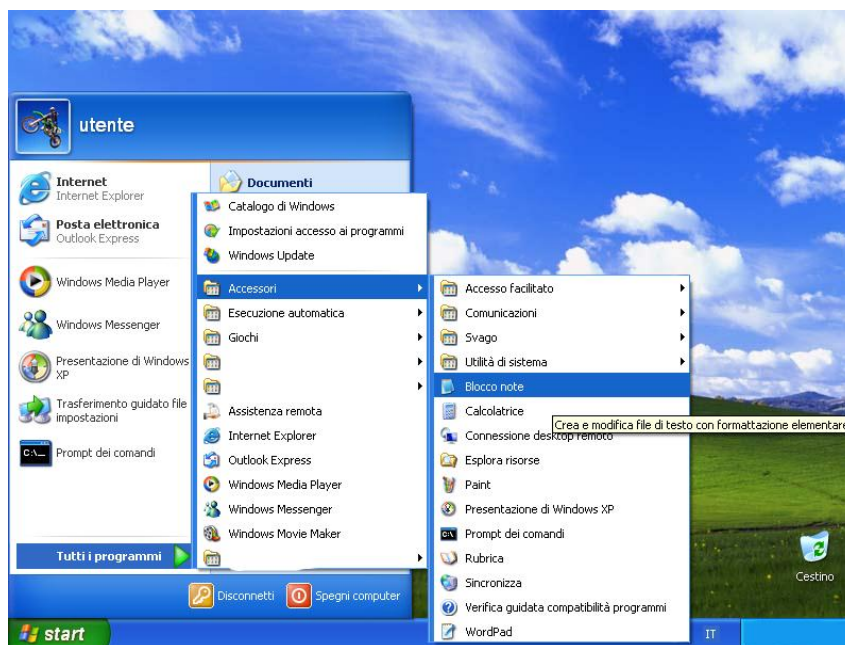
utente

Internet
Internet Explorer

Posta elettronica
Outlook Express

Windows Media Player

Windows Messenger

Presentazione di Windows XP

Trasferimento guidato file impostazioni

Prompt dei comandi

Tutti i programmi

Documenti

Catalogo di Windows
Impostazioni accesso ai programmi
Windows Update
Accessori
Esecuzione automatica
Giochi
Assistenza remota
Internet Explorer
Outlook Express
Windows Media Player
Windows Messenger
Windows Movie Maker

Accesso facilitato
Comunicazioni
Svago
Utilità di sistema
Blocco note
Calcolatrice
Connessione desktop remoto
Esplora risorse
Paint
Presentazione di Windows XP
Prompt dei comandi
Rubrica
Sincronizza
Verifica guidata compatibilità programmi
WordPad

Crea e modifica file di testo con formattazione elementare

Cestino

Disconnetti
Spegni computer

start

IT